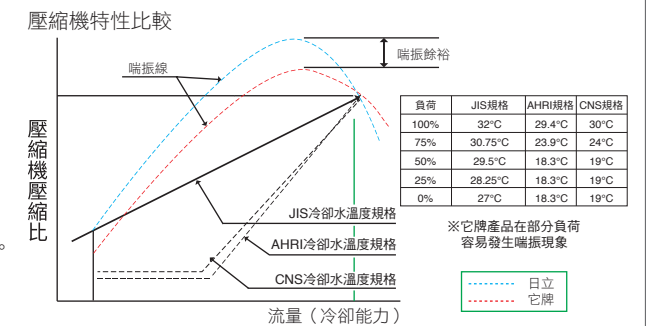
壓縮機特性比較

喘振線

喘振餘裕

壓縮機壓縮比

| 負荷 | JIS規格 | AHRI規格 | CNS規格 |
|---|---|---|---|
| 100% | 32°C | 29.4°C | 30°C |
| 75% | 30.75°C | 23.9°C | 24°C |
| 50% | 29.5°C | 18.3°C | 19°C |
| 25% | 28.25°C | 18.3°C | 19°C |
| 0% | 27°C | 18.3°C | 19°C |

JIS冷卻水溫度規格

AHRI冷卻水溫度規格

CNS冷卻水溫度規格

※它牌產品在部分負荷容易發生喘振現象

日立
它牌

流量（冷卻能力）